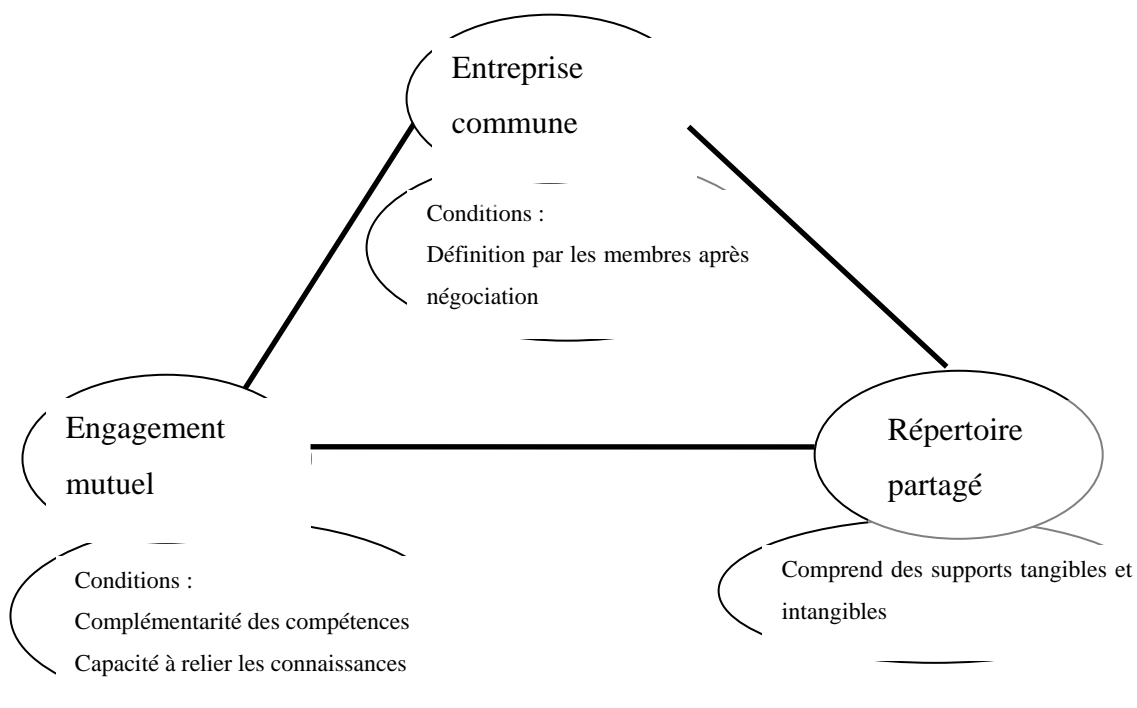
Entreprise commune

Conditions :
Définition par les membres après négociation

Engagement mutuel

Répertoire partagé

Conditions :
Complémentarité des compétences
Capacité à relier les connaissances

Comprend des supports tangibles et intangibles